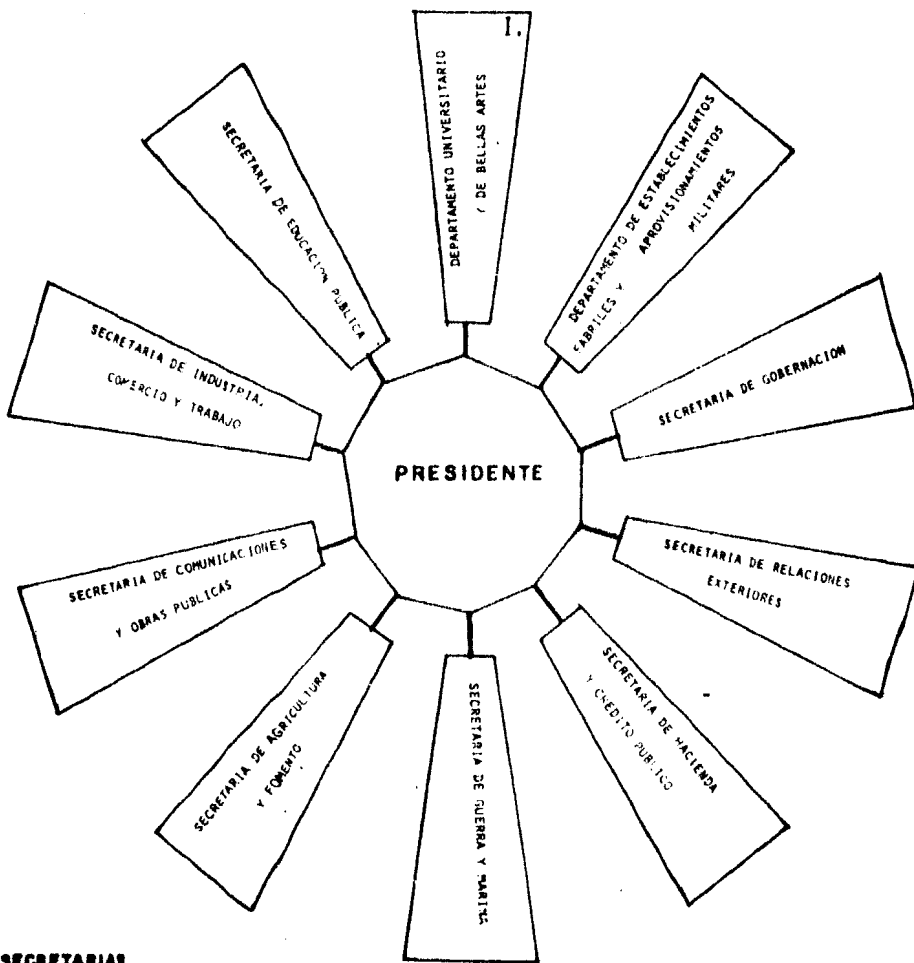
I.

DEPARTAMENTO UNIVERSITARIO Y DE BELLAS ARTES

DEPARTAMENTO DE ESTABLECIMIENTOS FABRILES Y APROVISIONAMIENTOS MILITARES

SECRETARIA DE EDUCACION PUBLICA

SECRETARIA DE INDUSTRIA, COMERCIO Y TRABAJO

SECRETARIA DE GOBERNACION

PRESIDENTE

SECRETARIA DE COMUNICACIONES Y OBRAS PUBLICAS

SECRETARIA DE RELACIONES EXTERIORES

SECRETARIA DE AGRICULTURA Y FOMENTO

SECRETARIA DE GUERRA Y MARINA

SECRETARIA DE HACIENDA Y CREDITO PUBLICO

SECRETARIAS